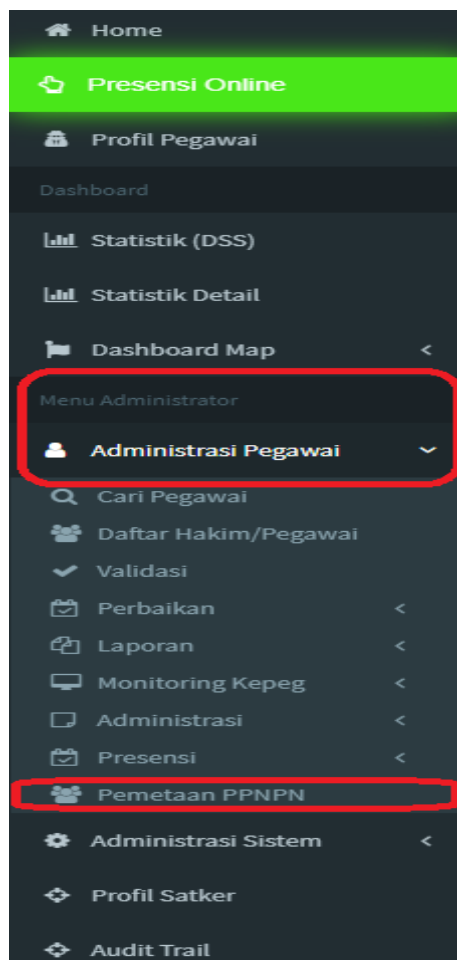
Home

Presensi Online

Profil Pegawai

Dashboard

Statistik (DSS)

Statistik Detail

Dashboard Map

Menu Administrator

Administrasi Pegawai

Cari Pegawai

Daftar Hakim/Pegawai

Validasi

Perbaikan

Laporan

Monitoring Kepeg

Administrasi

Presensi

Pemetaan PPNPN

Administrasi Sistem

Profil Satker

Audit Trail